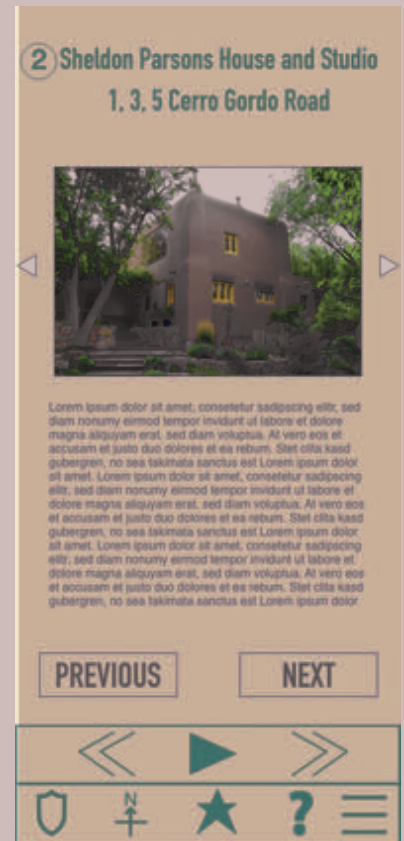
2 Sheldon Parsons House and Studio
1, 3, 5 Cerro Gordo Road

Lorem ipsum dolor sit amet, consetetur sadipscing elitr, sed diam nonumy eirmod tempor invidunt ut labore et dolore magna aliquyam erat, sed diam voluptua. At vero eos et accusam et justo duo dolores et ea rebum. Stet clita kasd gubergren, no sea takimata sanctus est Lorem ipsum dolor sit amet. Lorem ipsum dolor sit amet, consetetur sadipscing elitr, sed diam nonumy eirmod tempor invidunt ut labore et dolore magna aliquyam erat, sed diam voluptua. At vero eos et accusam et justo duo dolores et ea rebum. Stet clita kasd gubergren, no sea takimata sanctus est Lorem ipsum dolor sit amet. Lorem ipsum dolor sit amet, consetetur sadipscing elitr, sed diam nonumy eirmod tempor invidunt ut labore et dolore magna aliquyam erat, sed diam voluptua. At vero eos et accusam et justo duo dolores et ea rebum. Stet clita kasd gubergren, no sea takimata sanctus est Lorem ipsum dolor

PREVIOUS NEXT

N